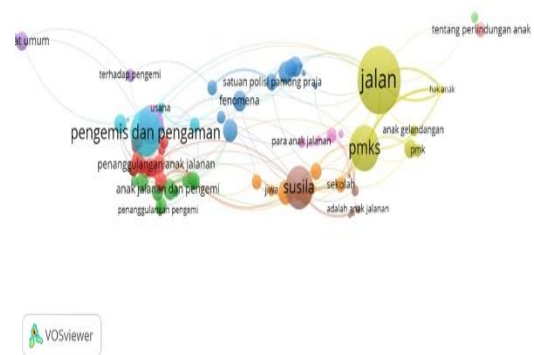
at umum

tentang perlindungan anak

terhadap pengemi

satuan polisi pamong praja

jalan

usaha

fenomena

hak anak

pengemis dan pengamen

para anak jalanan

pmks

anak gelandangan

penanggulangan anak jalanan

pmk

anak jalanan dan pengemi

susila

sekolah

jiwa

penanggulangan pengemi

adalah anak jalanan

VOSviewer